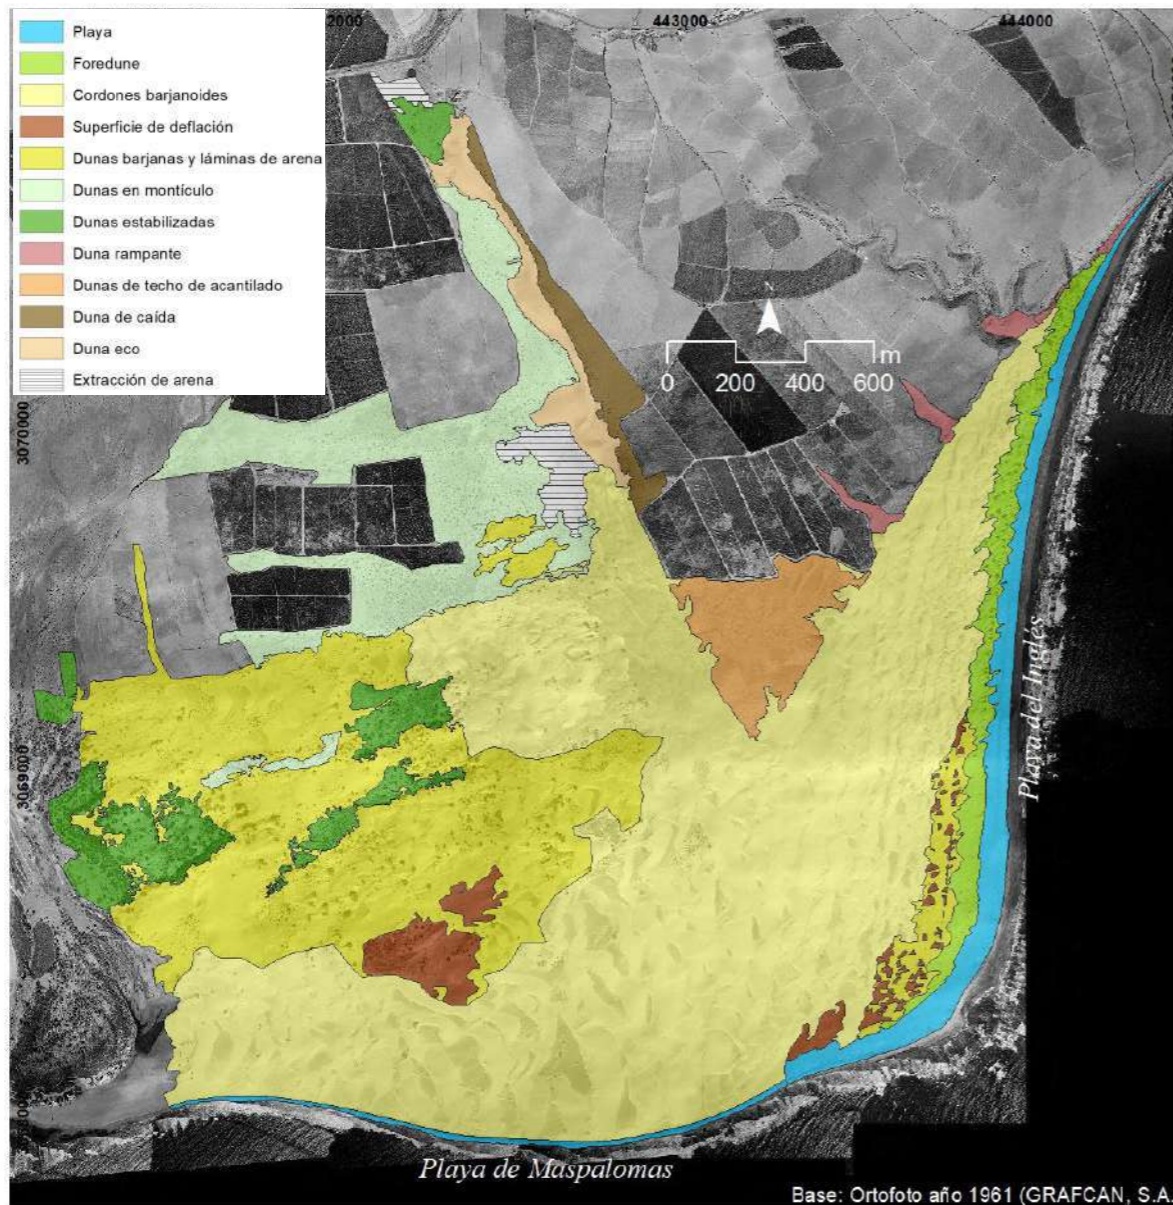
Playa
Foredune
Cordones barjanoides
Superficie de deflación
Dunas barjanas y láminas de arena
Dunas en montículo
Dunas estabilizadas
Duna rampante
Dunas de techo de acantilado
Duna de caída
Duna eco
Extracción de arena

2000
443000
444000
3070000
3069000
N
0 200 400 600 m

Playa del Inglés
Playa de Maspalomas
Base: Ortofoto año 1961 (GRAFCAN, S.A.